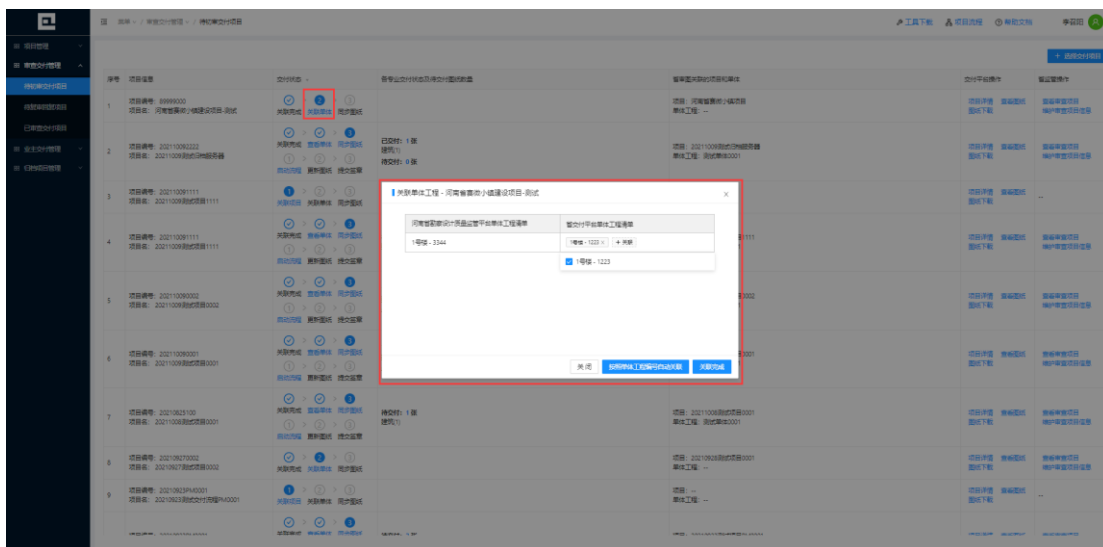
首页 / 审查交付管理 / 待处理交付项目

工具下载　项目流程　帮助文档　李四四

项目管理
审查交付管理
待处理交付项目
待复核的项目
已审查交付项目
企业交付管理
归档项目管理

+ 选择交付项目

| 序号 | 项目信息 | 交付状态 | 各专业交付状态及待交付图纸数量 | 智审查关联的项目和单体 | 交付平台操作 | 智监管操作 |
|---|---|---|---|---|---|---|
| 1 | 项目编号：89999030 项目名：河南省喜欢小镇建设项目-测试 | 关联完成 关联单体 同步图纸 | | 项目：河南省喜欢小镇项目 单体工程：-- | 项目详情 查看图纸 图纸下载 | 查看审查项目 |
| 2 | 项目编号：20211009222 项目名：20211009测试项目 | 关联完成 查看单体 同步图纸 自动流程 更新图纸 提交监管 | 已交付：1张 建筑(1) 待交付：0张 | 项目：20211009测试项目 单体工程：测试单体0001 | 项目详情 查看图纸 图纸下载 | 查看审查项目 维护审查项目信息 |
| 3 | 项目编号：20211009111 项目名：20211009测试项目1111 | 关联完成 关联单体 同步图纸 | | | 项目详情 查看图纸 图纸下载 | -- |
| 4 | 项目编号：20211009111 项目名：20211009测试项目1111 | 关联完成 查看单体 同步图纸 自动流程 更新图纸 提交监管 | | 1111 | 项目详情 查看图纸 图纸下载 | 查看审查项目 维护审查项目信息 |
| 5 | 项目编号：20211009002 项目名：20211009测试项目0002 | 关联完成 查看单体 同步图纸 自动流程 更新图纸 提交监管 | | 0002 | 项目详情 查看图纸 图纸下载 | 查看审查项目 维护审查项目信息 |
| 6 | 项目编号：20211009001 项目名：20211009测试项目0001 | 关联完成 查看单体 同步图纸 自动流程 更新图纸 提交监管 | | 0001 | 项目详情 查看图纸 图纸下载 | 查看审查项目 维护审查项目信息 |
| 7 | 项目编号：20210825100 项目名：20211008测试项目0001 | 关联完成 查看单体 同步图纸 自动流程 更新图纸 提交监管 | 待交付：1张 建筑(1) | 项目：20211008测试项目0001 单体工程：测试单体0001 | 项目详情 查看图纸 图纸下载 | 查看审查项目 维护审查项目信息 |
| 8 | 项目编号：20210927002 项目名：20210927测试项目0002 | 关联完成 关联单体 同步图纸 | | 项目：20210926测试项目0001 单体工程：-- | 项目详情 查看图纸 图纸下载 | 查看审查项目 维护审查项目信息 |
| 9 | 项目编号：20210923PM0001 项目名：20210923测试交付流程PM0001 | 关联完成 关联单体 同步图纸 | | 项目：-- 单体工程：-- | 项目详情 查看图纸 图纸下载 | -- |

关联单体工程 - 河南省喜欢小镇建设项目-测试

| 河南省勘察设计质量监管平台单体工程清单 | 智交付平台单体工程清单 |
|---|---|
| 1号楼 - 3344 | 1号楼 - 1223 × + 关联 |

1号楼 - 1223

关闭　按照单体工程编号自动关联　关联完成